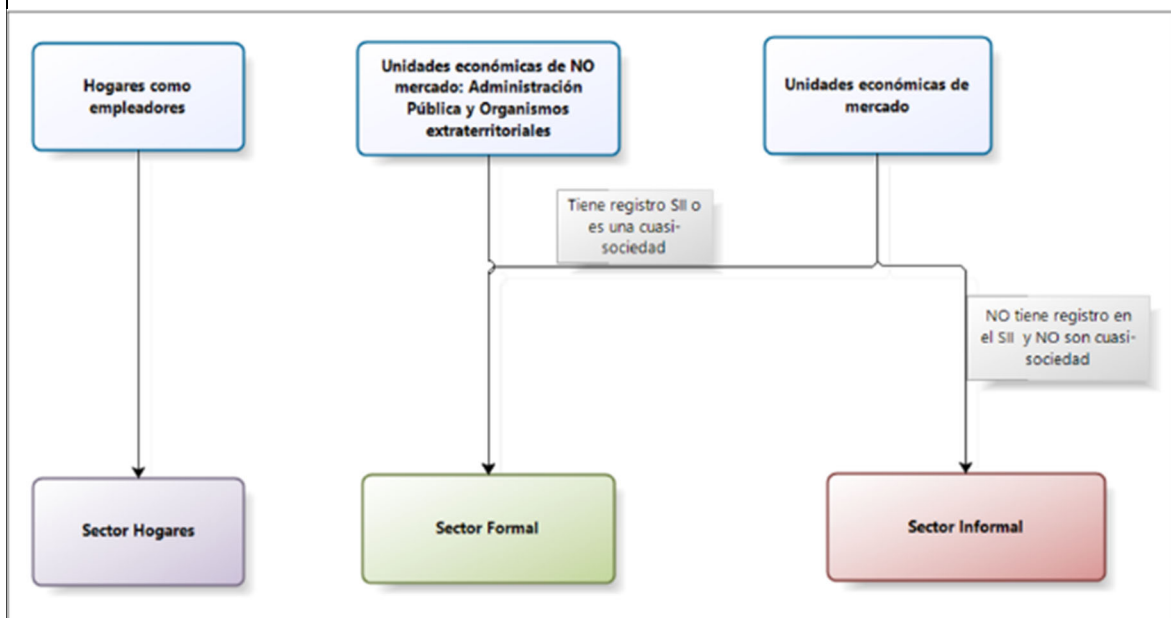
Hogares como empleadores

Unidades económicas de NO mercado: Administración Pública y Organismos extraterritoriales

Unidades económicas de mercado

Tiene registro SII o es una cuasi-sociedad

NO tiene registro en el SII y NO son cuasi-sociedad

Sector Hogares

Sector Formal

Sector Informal